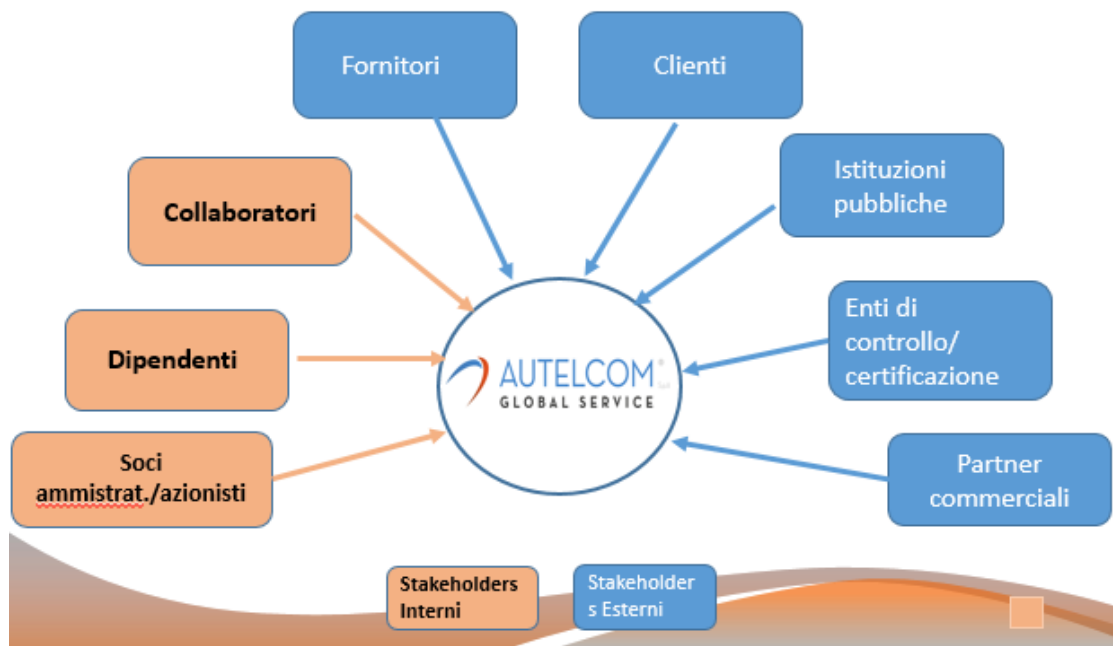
Fornitori

Clienti

Istituzioni pubbliche

Collaboratori

Dipendenti

Enti di controllo/ certificazione

AUTELCOM
GLOBAL SERVICE

Soci ammistrat./azionisti

Partner commerciali

Stakeholders Interni

Stakeholder s Esterni